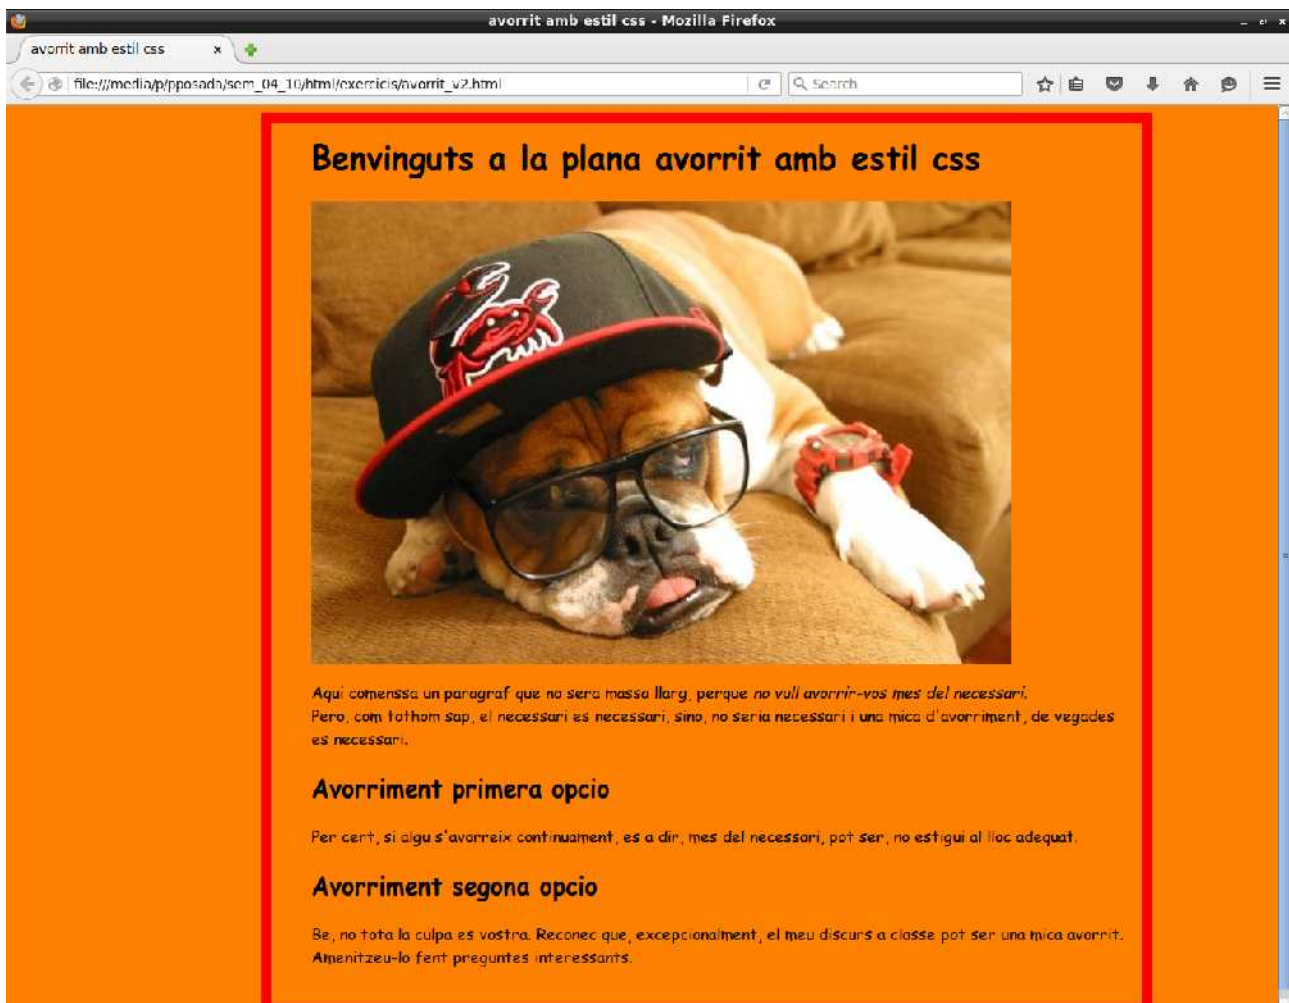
avorrit amb estil css - Mozilla Firefox

avorrit amb estil css ×

file:///media/p/pposada/sem_04_10/html/exercicis/avorrit_v2.html

Search

Benvinguts a la plana avorrit amb estil css

Aqui comenssa un paragraf que no sera massa llarg, perque no vull avorrir-vos mes del necessari.
Pero, com tothom sap, el necessari es necessari, sino, no seria necessari i una mica d'avorriment, de vegades es necessari.

Avorriment primera opcio

Per cert, si algu s'avorreix continuament, es a dir, mes del necessari, pot ser, no estigui al lloc adequat.

Avorriment segona opcio

Be, no tota la culpa es vostra. Reconec que, excepcionalment, el meu discurs a classe pot ser una mica avorrit. Amenitzeu-lo fent preguntes interessants.